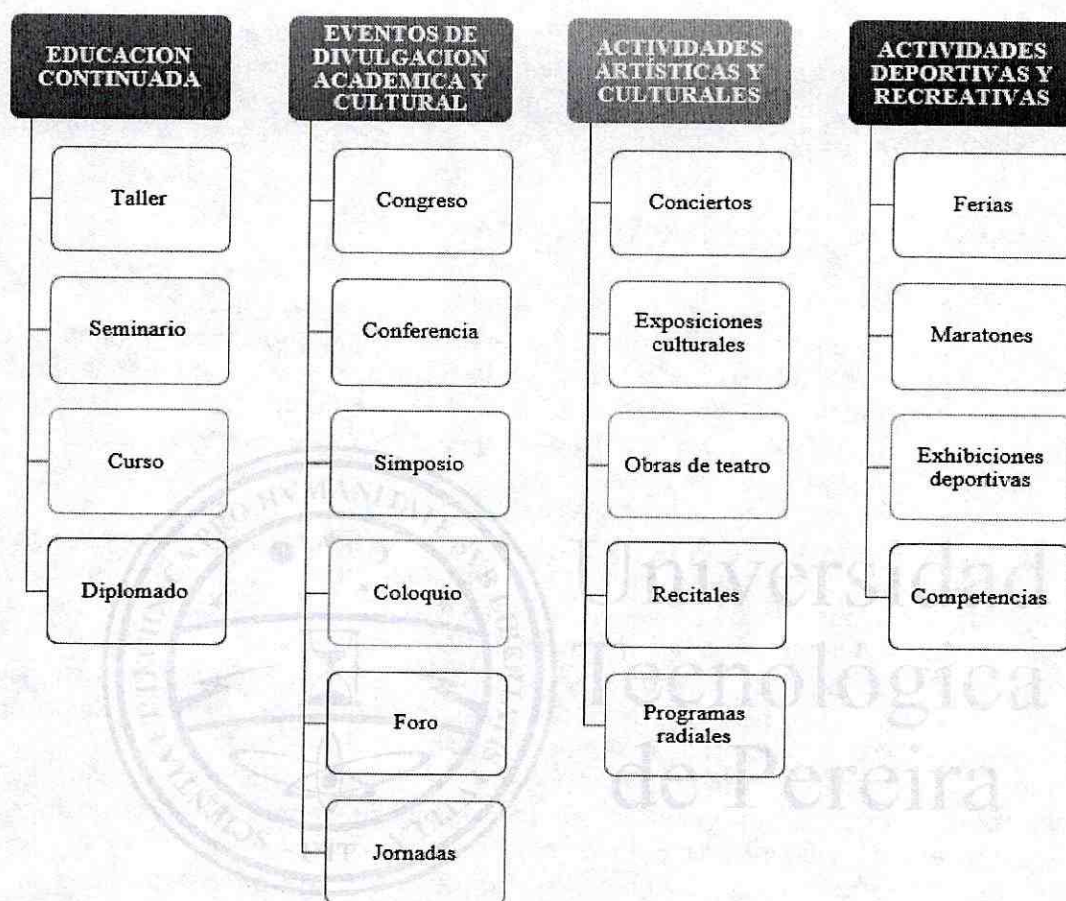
EDUCACION CONTINUADA

Taller

Seminario

Curso

Diplomado

EVENTOS DE DIVULGACION ACADEMICA Y CULTURAL

Congreso

Conferencia

Simposio

Coloquio

Foro

Jornadas

ACTIVIDADES ARTÍSTICAS Y CULTURALES

Conciertos

Exposiciones culturales

Obras de teatro

Recitales

Programas radiales

ACTIVIDADES DEPORTIVAS Y RECREATIVAS

Ferias

Maratones

Exhibiciones deportivas

Competencias

Universidad Tecnológica de Pereira